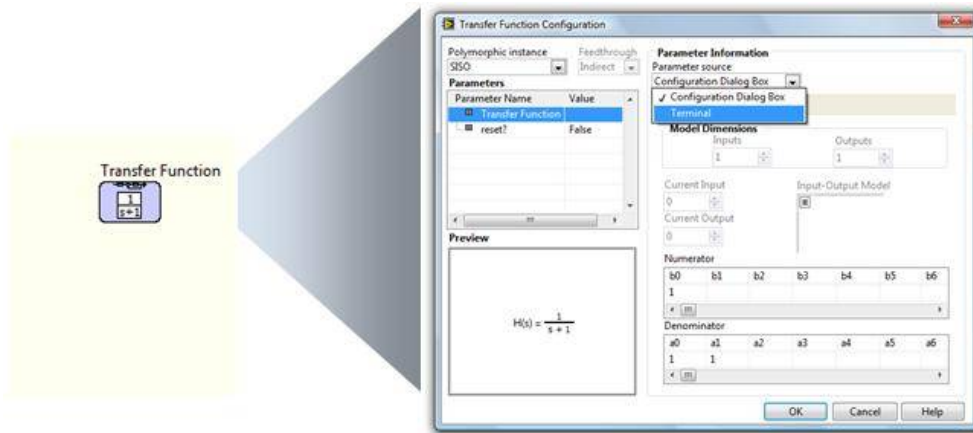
Transfer Function

$\frac{1}{s+1}$

Transfer Function Configuration

Polymorphic instance
SISO

Feedthrough
Indirect

Parameters

| Parameter Name | Value |
|---|---|
| Transfer Function | |
| reset? | False |

Preview

$H(s) = \frac{1}{s+1}$

Parameter Information
Parameter source
Configuration Dialog Box

✓ Configuration Dialog Box
Terminal

Model Dimensions
Inputs
1
Outputs
1

Current Input
0
Current Output
0

Input-Output Model

Numerator

| b0 | b1 | b2 | b3 | b4 | b5 | b6 |
|---|---|---|---|---|---|---|
| 1 | | | | | | |

Denominator

| a0 | a1 | a2 | a3 | a4 | a5 | a6 |
|---|---|---|---|---|---|---|
| 1 | 1 | | | | | |

OK
Cancel
Help